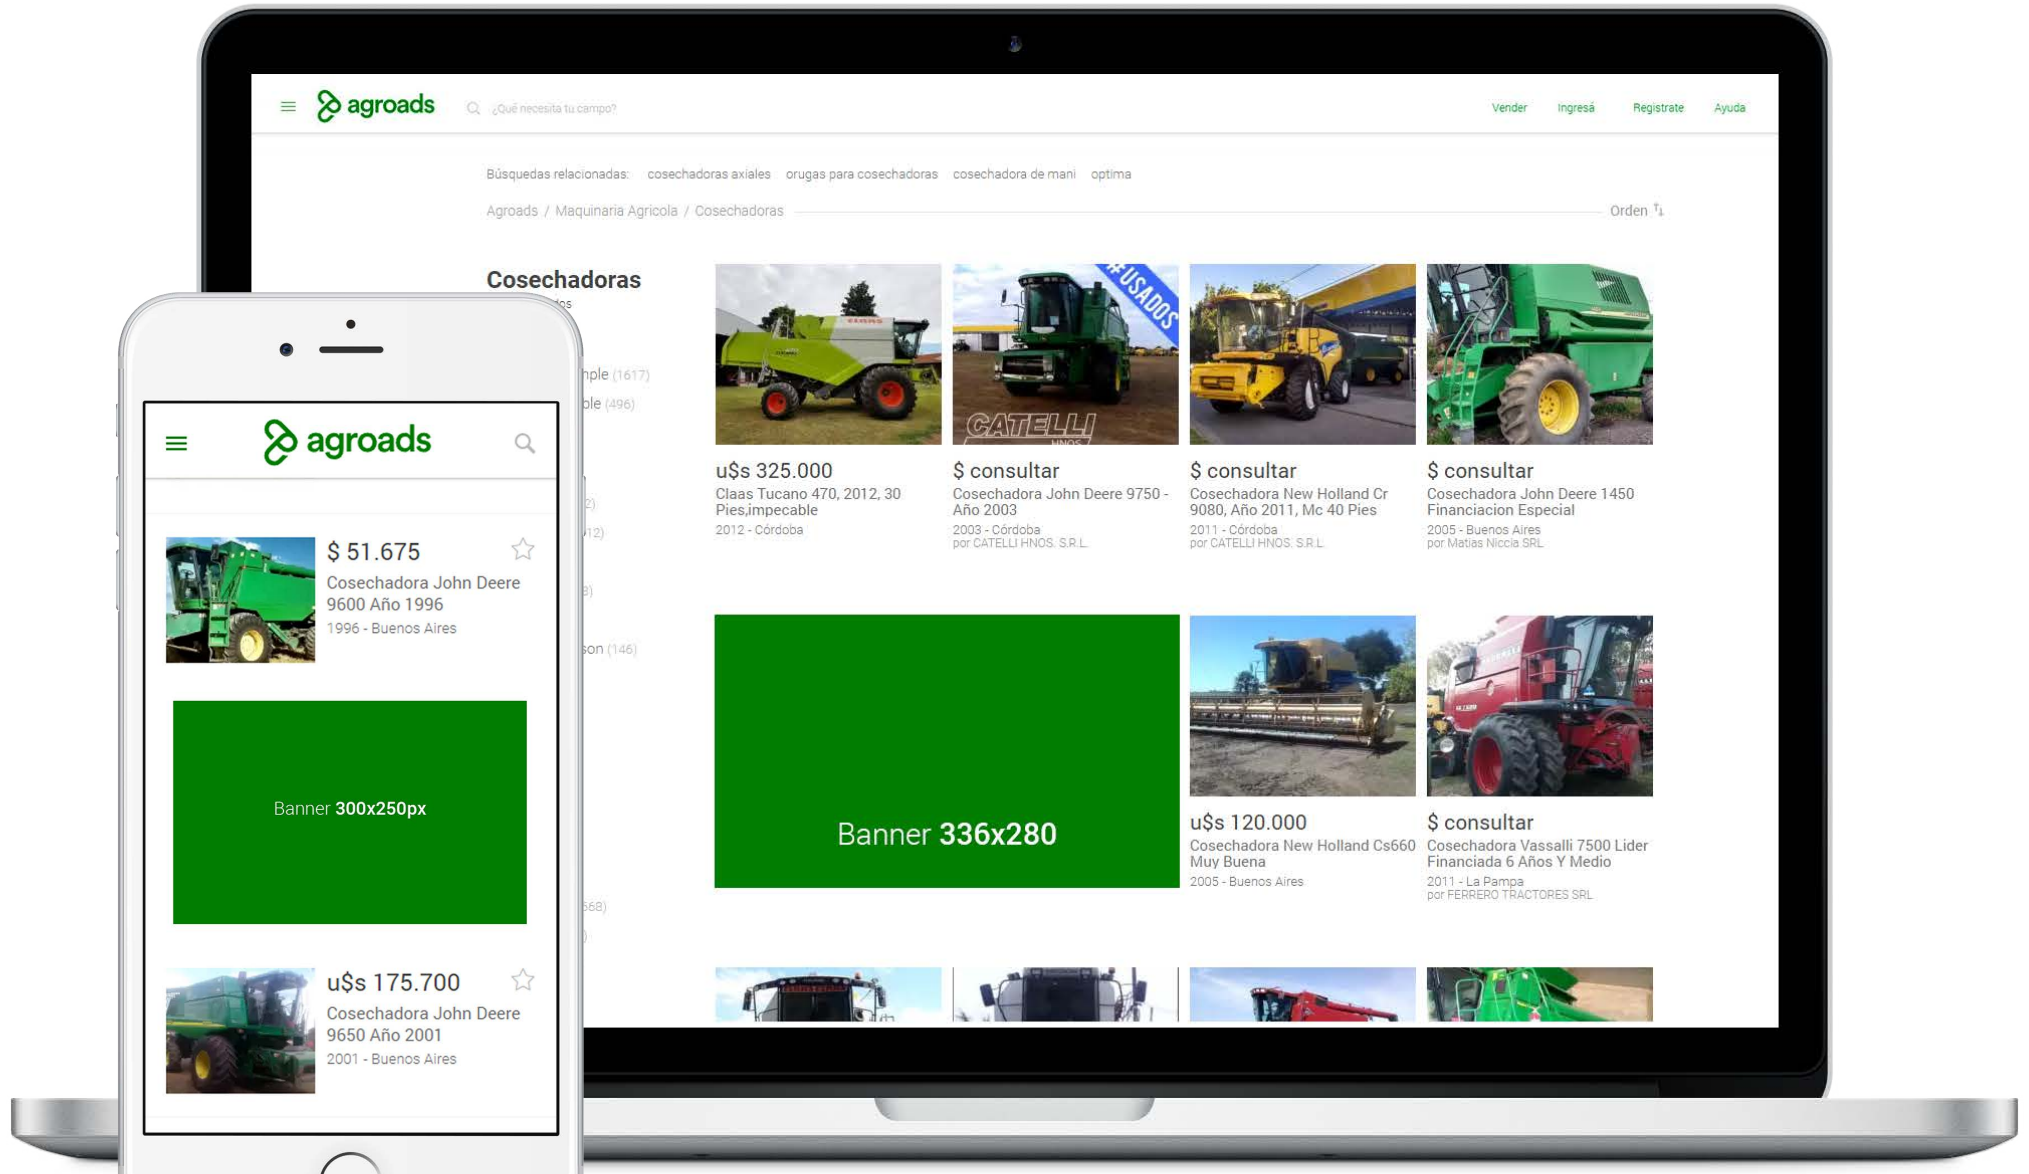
agroads

¿Qué necesita tu campo?

Vender Ingresá Registrate Ayuda

Búsquedas relacionadas: cosechadoras axiales orugas para cosechadoras cosechadora de mani optima

Agroads / Maquinaria Agricola / Cosechadoras

Orden

Cosechadoras

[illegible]mple (1617)

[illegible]ple (496)

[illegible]son (146)

#USADOS

CATELLI HNOS

u$s 325.000
Claas Tucano 470, 2012, 30 Pies,impecable
2012 - Córdoba

$ consultar
Cosechadora John Deere 9750 - Año 2003
2003 - Córdoba
por CATELLI HNOS. S.R.L.

$ consultar
Cosechadora New Holland Cr 9080, Año 2011, Mc 40 Pies
2011 - Córdoba
por CATELLI HNOS. S.R.L.

$ consultar
Cosechadora John Deere 1450 Financiacion Especial
2005 - Buenos Aires
por Matias Niccia SRL

Banner 336x280

u$s 120.000
Cosechadora New Holland Cs660 Muy Buena
2005 - Buenos Aires

$ consultar
Cosechadora Vassalli 7500 Lider Financiada 6 Años Y Medio
2011 - La Pampa
por FERRERO TRACTORES SRL

agroads

$ 51.675
Cosechadora John Deere 9600 Año 1996
1996 - Buenos Aires

Banner 300x250px

u$s 175.700
Cosechadora John Deere 9650 Año 2001
2001 - Buenos Aires